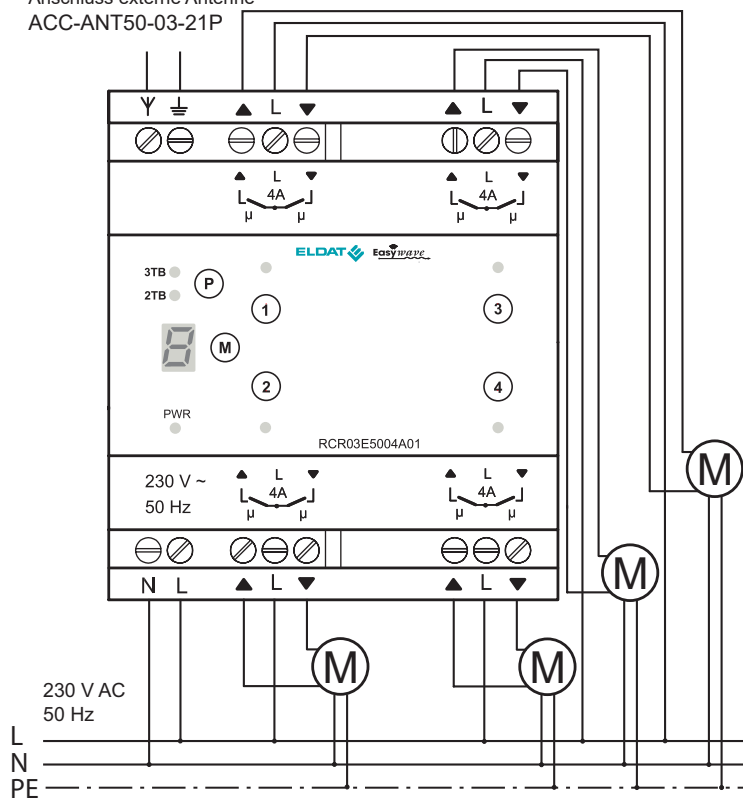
Anschluss externe Antenne
ACC-ANT50-03-21P

▲ L ▼
▲ L ▼

▲ L ▼
4A
μ μ

▲ L ▼
4A
μ μ

ELDAT Easywave

3TB
2TB
P
1
3
M
2
4
PWR
RCR03E5004A01

230 V ~
50 Hz

▲ L ▼
4A
μ μ

▲ L ▼
4A
μ μ

N L
▲ L ▼
▲ L ▼

M
M
M
M

230 V AC
50 Hz
L
N
PE